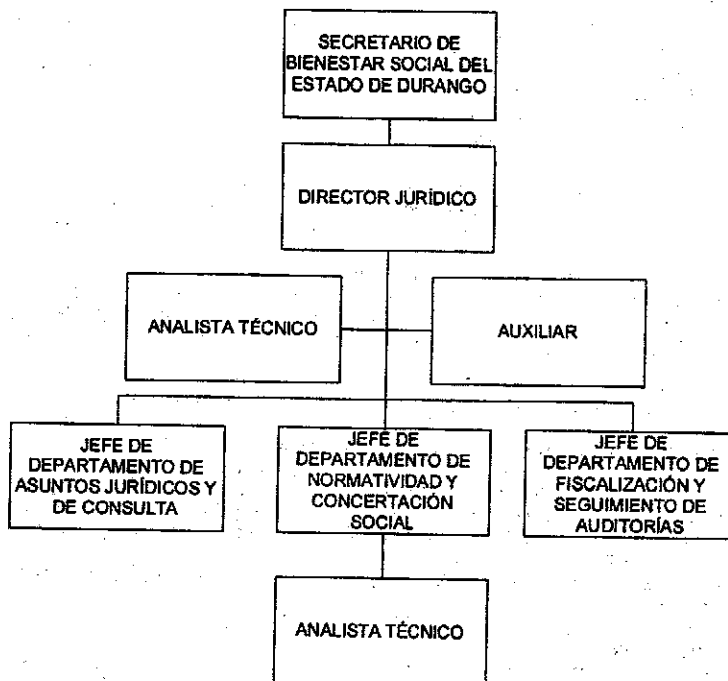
SECRETARIO DE BIENESTAR SOCIAL DEL ESTADO DE DURANGO

DIRECTOR JURÍDICO

ANALISTA TÉCNICO

AUXILIAR

JEFE DE DEPARTAMENTO DE ASUNTOS JURÍDICOS Y DE CONSULTA

JEFE DE DEPARTAMENTO DE NORMATIVIDAD Y CONCERTACIÓN SOCIAL

JEFE DE DEPARTAMENTO DE FISCALIZACIÓN Y SEGUIMIENTO DE AUDITORÍAS

ANALISTA TÉCNICO